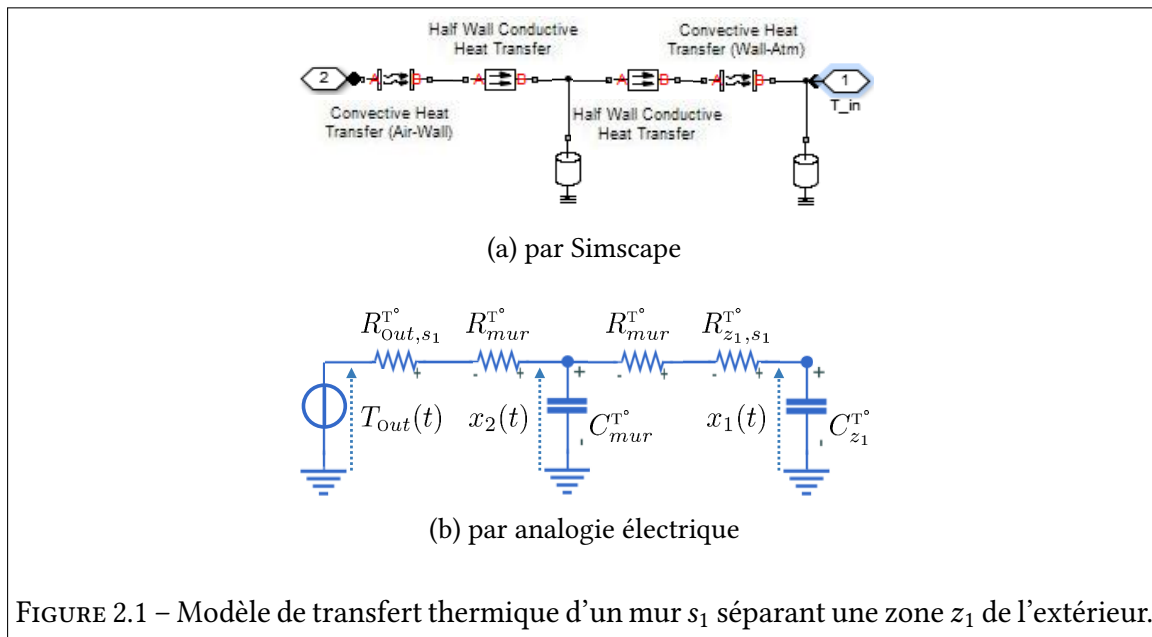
Half Wall Conductive Heat Transfer

Convective Heat Transfer (Wall-Atm)

2

1

T_in

Convective Heat Transfer (Air-Wall)

Half Wall Conductive Heat Transfer

(a) par Simscape

$R^{T°}_{Out,s_1}$ $R^{T°}_{mur}$ $R^{T°}_{mur}$ $R^{T°}_{z_1,s_1}$

+ - + + - + - + +

$T_{Out}(t)$ $x_2(t)$ $C^{T°}_{mur}$ $x_1(t)$ $C^{T°}_{z_1}$

(b) par analogie électrique

FIGURE 2.1 – Modèle de transfert thermique d'un mur $s_1$ séparant une zone $z_1$ de l'extérieur.